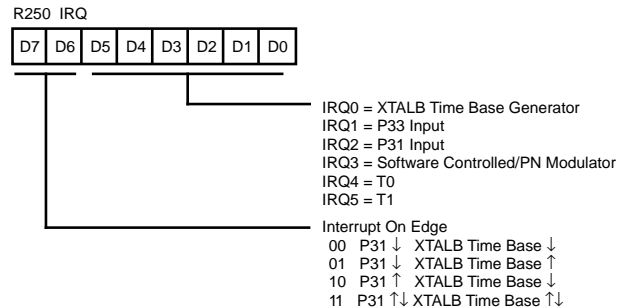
R250 IRQ

| D7 | D6 | D5 | D4 | D3 | D2 | D1 | D0 |
|---|---|---|---|---|---|---|---|

IRQ0 = XTALB Time Base Generator
IRQ1 = P33 Input
IRQ2 = P31 Input
IRQ3 = Software Controlled/PN Modulator
IRQ4 = T0
IRQ5 = T1

Interrupt On Edge
00 P31 ↓ XTALB Time Base ↓
01 P31 ↓ XTALB Time Base ↑
10 P31 ↑ XTALB Time Base ↓
11 P31 ↑↓ XTALB Time Base ↑↓